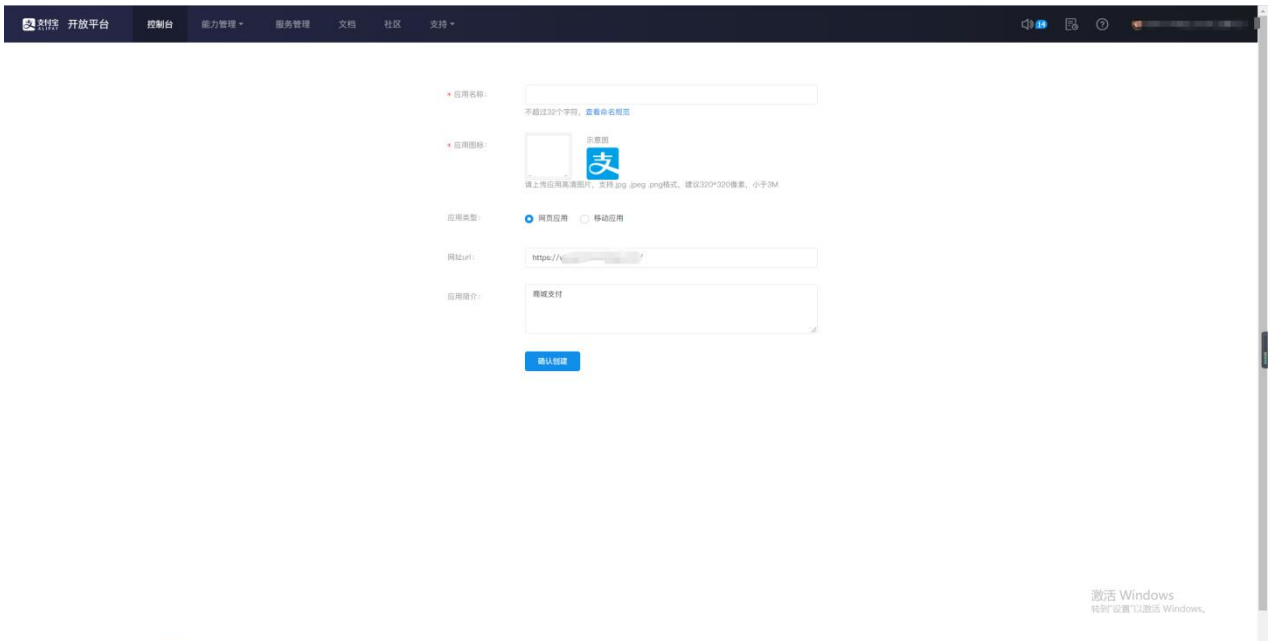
支付宝 ALIPAY 开放平台 控制台 能力管理 ▾ 服务管理 文档 社区 支持 ▾

14

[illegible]

* 应用名称：

不超过32个字符，查看命名规范

* 应用图标：

示意图

支

请上传应用高清图片，支持.jpg .jpeg .png格式，建议320*320像素，小于3M

应用类型： 网页应用 移动应用

网址url： https://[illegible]

应用简介： 商城支付

确认创建

激活 Windows
转到"设置"以激活 Windows。